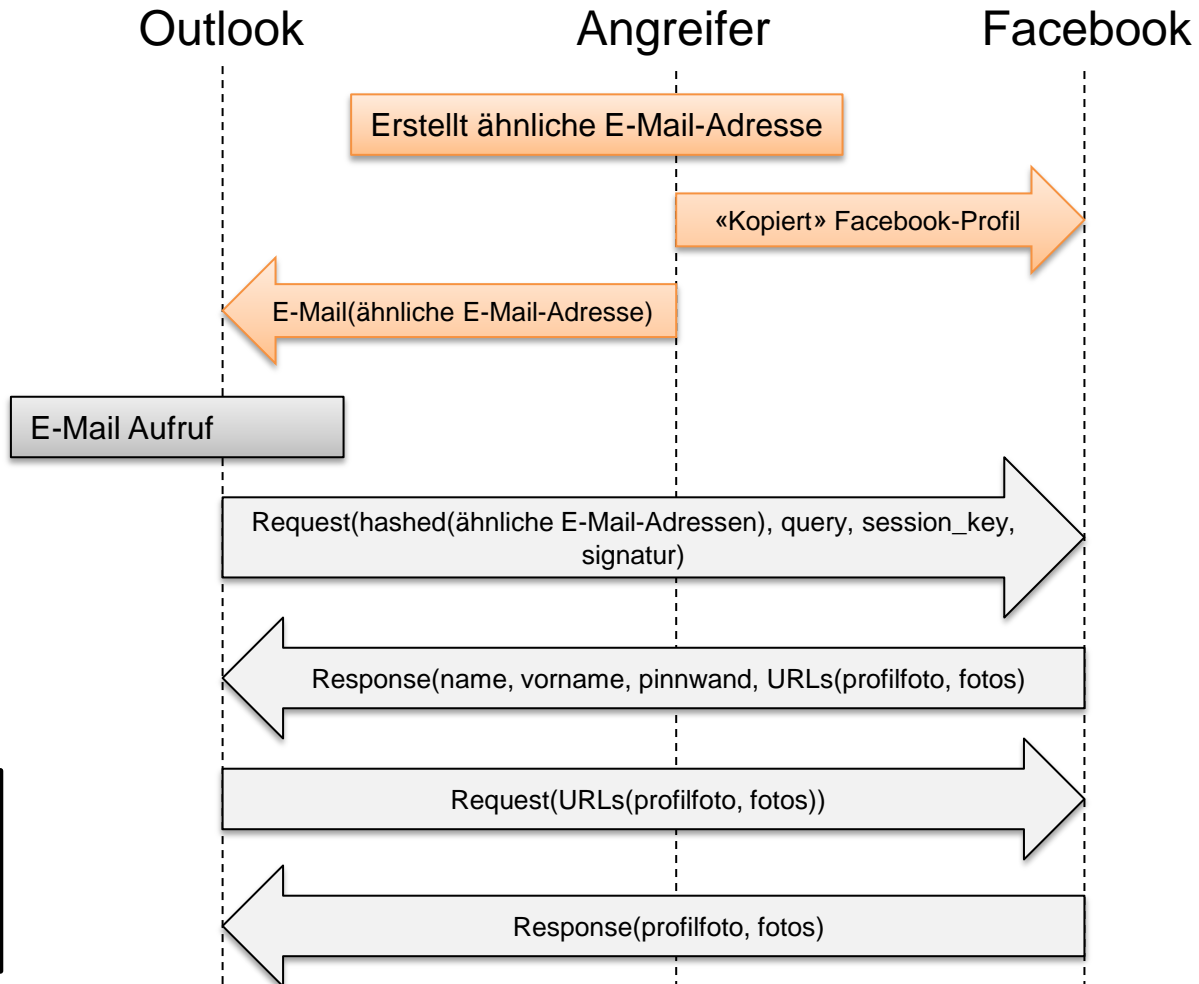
Outlook

Angreifer

Facebook

Erstellt ähnliche E-Mail-Adresse

«Kopiert» Facebook-Profil

E-Mail(ähnliche E-Mail-Adresse)

E-Mail Aufruf

Request(hashed(ähnliche E-Mail-Adressen), query, session_key, signatur)

Response(name, vorname, pinnwand, URLs(profilfoto, fotos)

Request(URLs(profilfoto, fotos))

Response(profilfoto, fotos)